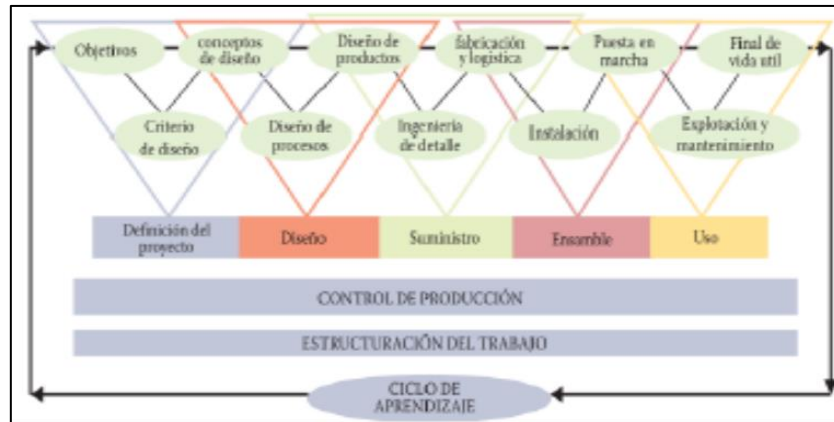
Objetivos

conceptos de diseño

Diseño de productos

fabricación y logística

Puesta en marcha

Final de vida util

Criterio de diseño

Diseño de procesos

Ingeniería de detalle

Instalación

Explotación y mantenimiento

| Definición del proyecto | Diseño | Suministro | Ensamble | Uso |
|---|---|---|---|---|

CONTROL DE PRODUCCIÓN

ESTRUCTURACIÓN DEL TRABAJO

CICLO DE APRENDIZAJE